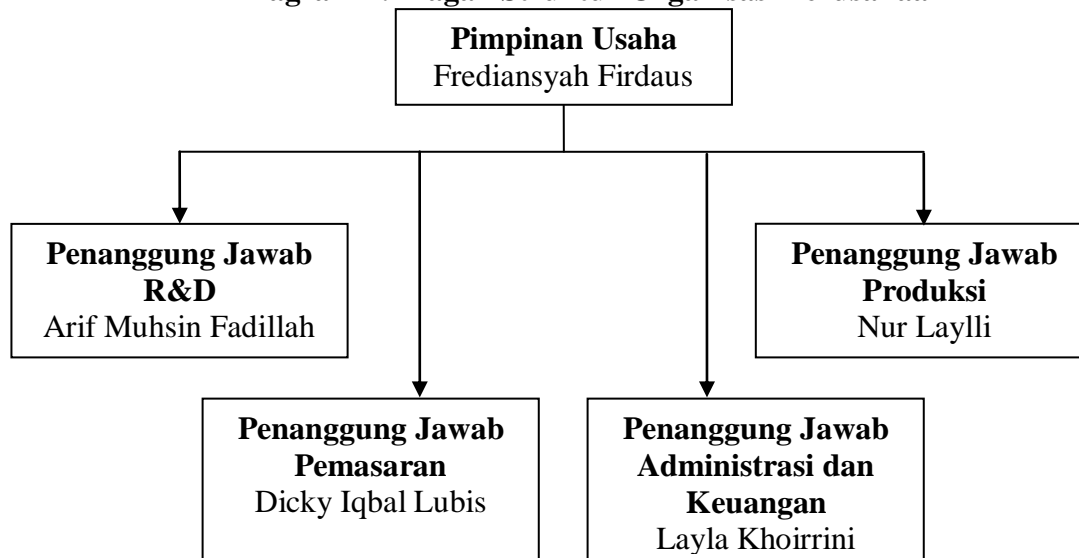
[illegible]

**Pimpinan Usaha**
Frediansyah Firdaus

**Penanggung Jawab R&D**
Arif Muhsin Fadillah

**Penanggung Jawab Produksi**
Nur Laylli

**Penanggung Jawab Pemasaran**
Dicky Iqbal Lubis

**Penanggung Jawab Administrasi dan Keuangan**
Layla Khoirrini